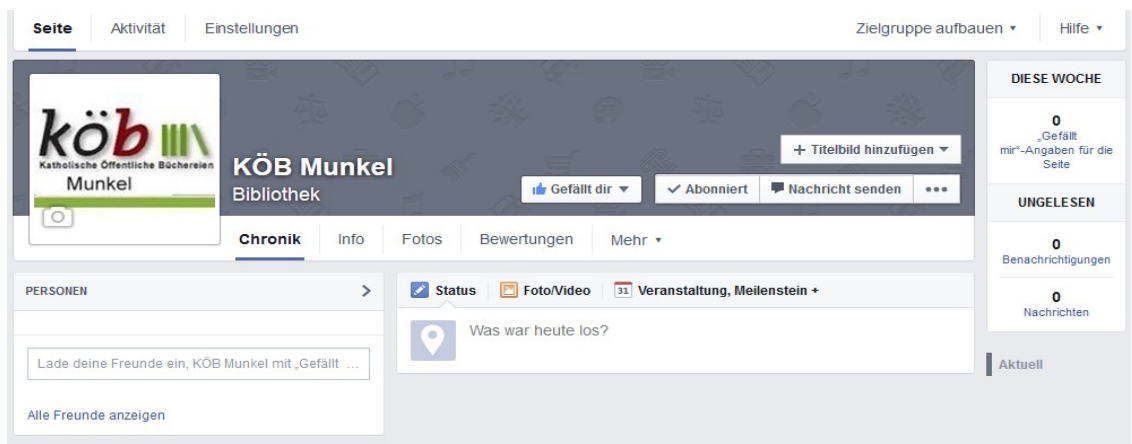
Seite Aktivität Einstellungen

Zielgruppe aufbauen ▾ Hilfe ▾

köb
Katholische Öffentliche Büchereien
Munkel

KÖB Munkel
Bibliothek

+ Titelbild hinzufügen ▾

Gefällt dir ▾ Abonniert Nachricht senden •••

Chronik Info Fotos Bewertungen Mehr ▾

DIESE WOCHE
0
„Gefällt mir"-Angaben für die Seite

UNGELESEN
0
Benachrichtigungen
0
Nachrichten

Aktuell

PERSONEN >

Lade deine Freunde ein, KÖB Munkel mit „Gefällt ...

Alle Freunde anzeigen

Status Foto/Video 31 Veranstaltung, Meilenstein +

Was war heute los?